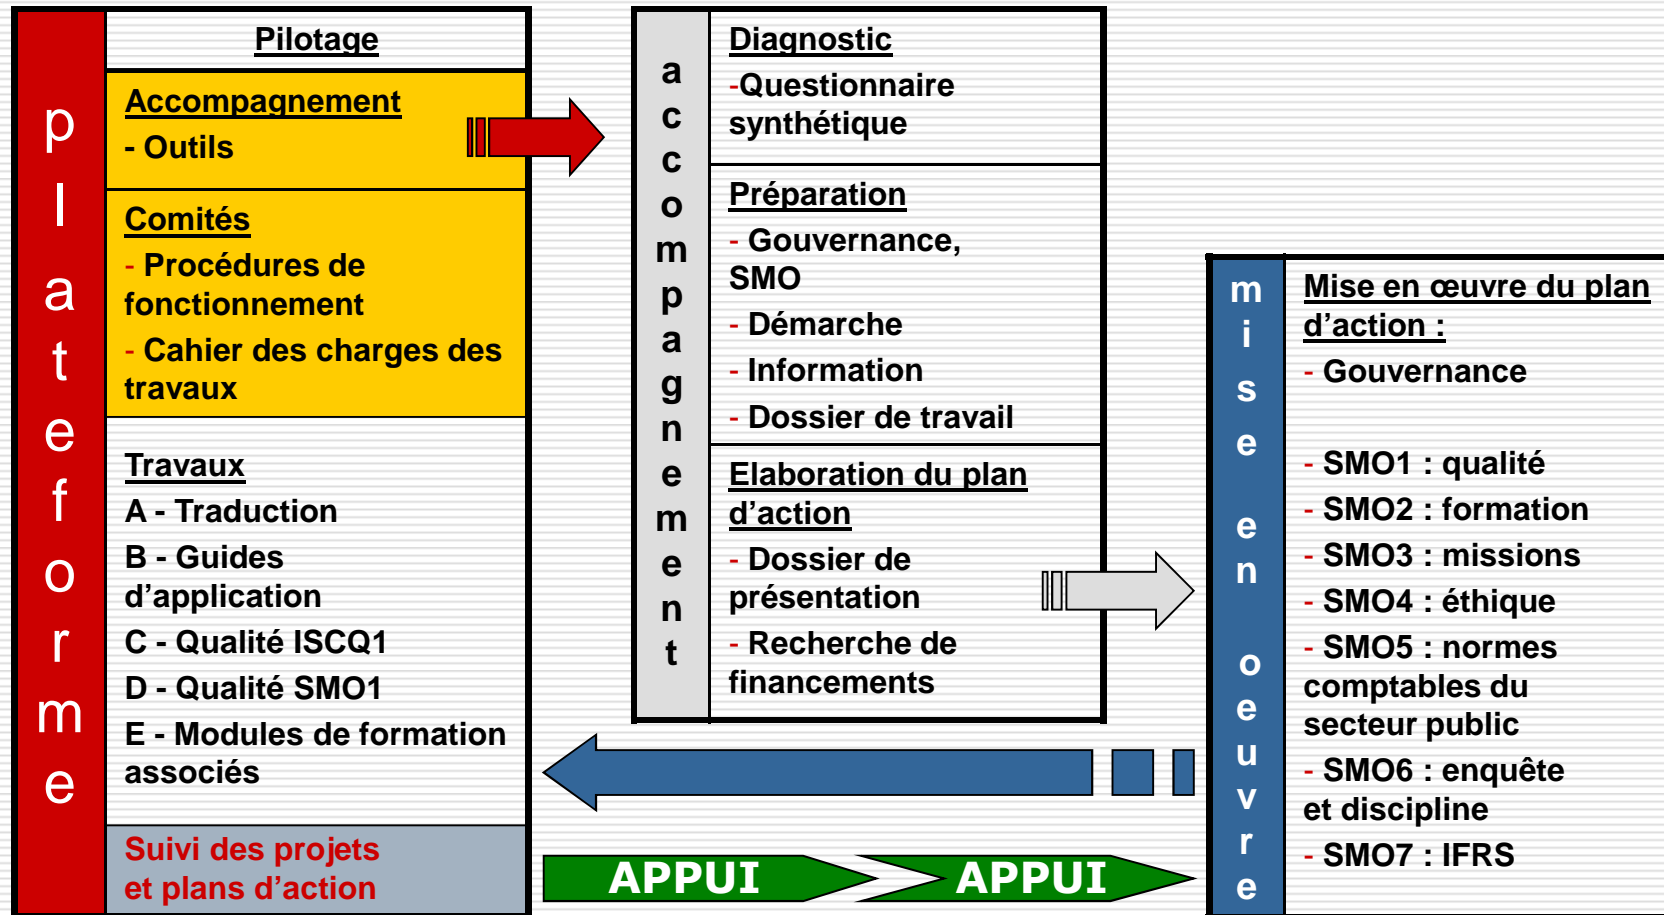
plateforme

Pilotage

Accompagnement
- Outils

Comités
- Procédures de fonctionnement
- Cahier des charges des travaux

Travaux
A - Traduction
B - Guides d'application
C - Qualité ISCQ1
D - Qualité SMO1
E - Modules de formation associés

Suivi des projets et plans d'action

accompagnement

Diagnostic
-Questionnaire synthétique

Préparation
- Gouvernance, SMO
- Démarche
- Information
- Dossier de travail

Elaboration du plan d'action
- Dossier de présentation
- Recherche de financements

mise en oeuvre

Mise en œuvre du plan d'action :
- Gouvernance

- SMO1 : qualité
- SMO2 : formation
- SMO3 : missions
- SMO4 : éthique
- SMO5 : normes comptables du secteur public
- SMO6 : enquête et discipline
- SMO7 : IFRS

APPUI APPUI